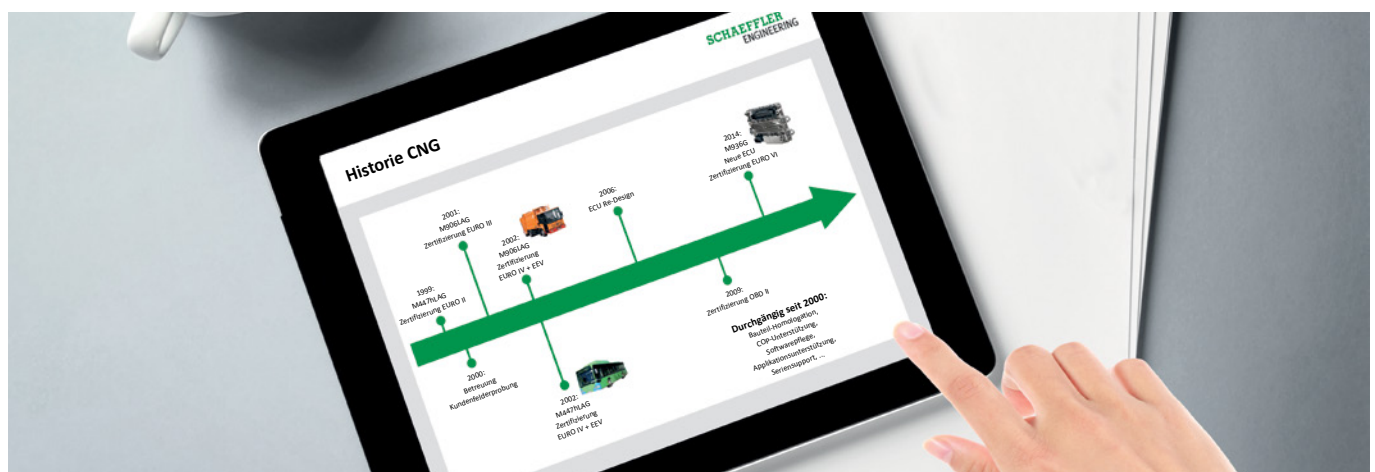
SCHAEFFLER ENGINEERING

Historie CNG

1999: M447hLAG Zertifizierung EURO II

2001: M906LAG Zertifizierung EURO III

2002: M906LAG Zertifizierung EURO IV + EEV

2006: ECU Re-Design

2014: M936G Neue ECU Zertifizierung EURO VI

2000: Betreuung Kundenfelderprobung

2002: M447hLAG Zertifizierung EURO IV + EEV

2009: Zertifizierung OBD II

Durchgängig seit 2000:
Bauteil-Homologation, COP-Unterstützung, Softwarepflege, Applikationsunterstützung, Seriensupport, ...